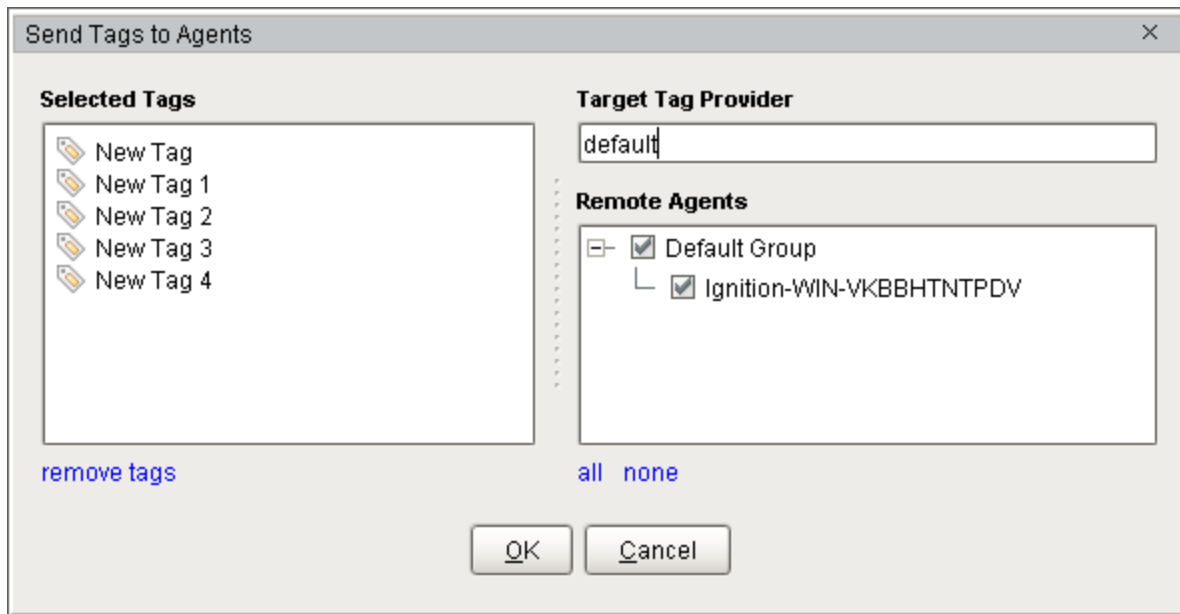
Send Tags to Agents ×

Selected Tags

New Tag
New Tag 1
New Tag 2
New Tag 3
New Tag 4

remove tags

Target Tag Provider

default

Remote Agents

Default Group
Ignition-WIN-VKBBHTNTPDV

all none

OK Cancel